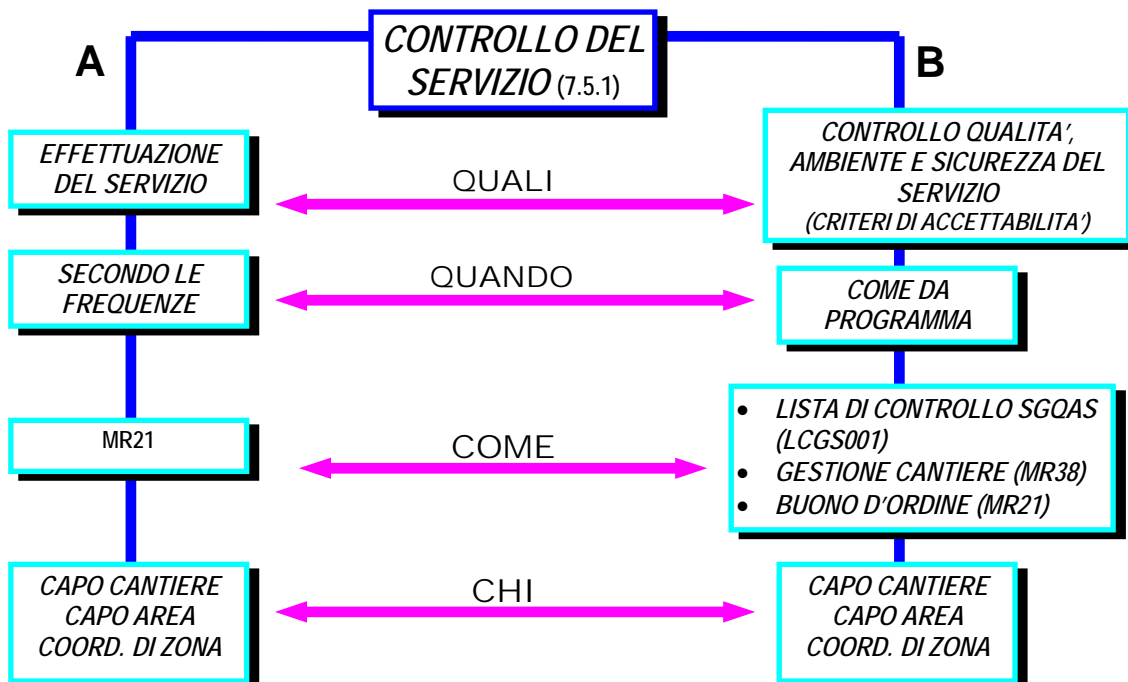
CONTROLLO DEL SERVIZIO (7.5.1)

A

B

EFFETTUAZIONE DEL SERVIZIO

QUALI

CONTROLLO QUALITA', AMBIENTE E SICUREZZA DEL SERVIZIO (CRITERI DI ACCETTABILITA')

SECONDO LE FREQUENZE

QUANDO

COME DA PROGRAMMA

MR21

COME

- LISTA DI CONTROLLO SGQAS (LCGS001)
- GESTIONE CANTIERE (MR38)
- BUONO D'ORDINE (MR21)

CAPO CANTIERE
CAPO AREA
COORD. DI ZONA

CHI

CAPO CANTIERE
CAPO AREA
COORD. DI ZONA